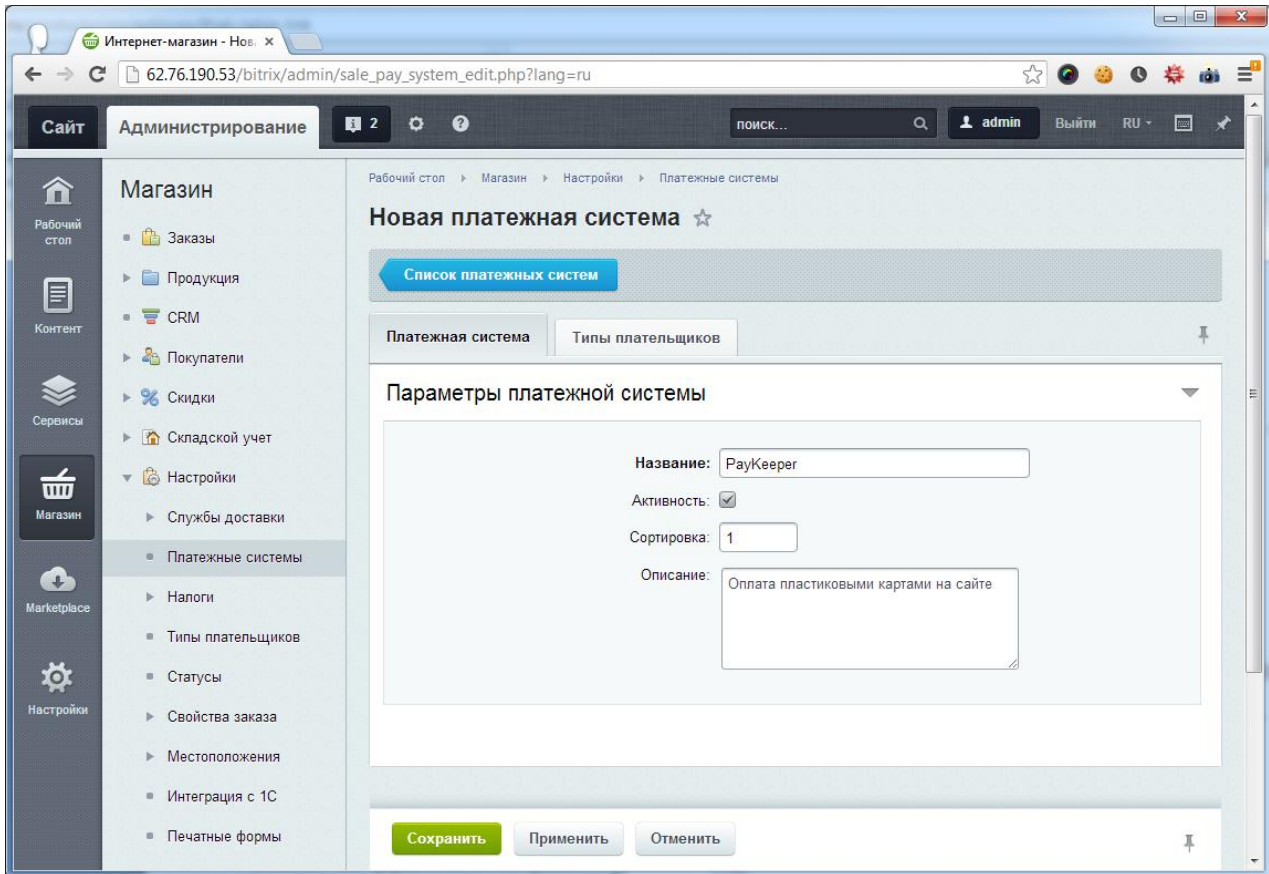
Интернет-магазин - Нов ×

62.76.190.53/bitrix/admin/sale_pay_system_edit.php?lang=ru

Сайт Администрирование 2 поиск... admin Выйти RU

Рабочий стол
Контент
Сервисы
Магазин
Marketplace
Настройки

Магазин
Заказы
Продукция
CRM
Покупатели
Скидки
Складской учет
Настройки
Службы доставки
Платежные системы
Налоги
Типы плательщиков
Статусы
Свойства заказа
Местоположения
Интеграция с 1С
Печатные формы

Рабочий стол › Магазин › Настройки › Платежные системы

Новая платежная система

Список платежных систем

Платежная система | Типы плательщиков

Параметры платежной системы

Название: PayKeeper
Активность:
Сортировка: 1
Описание: Оплата пластиковыми картами на сайте

Сохранить Применить Отменить